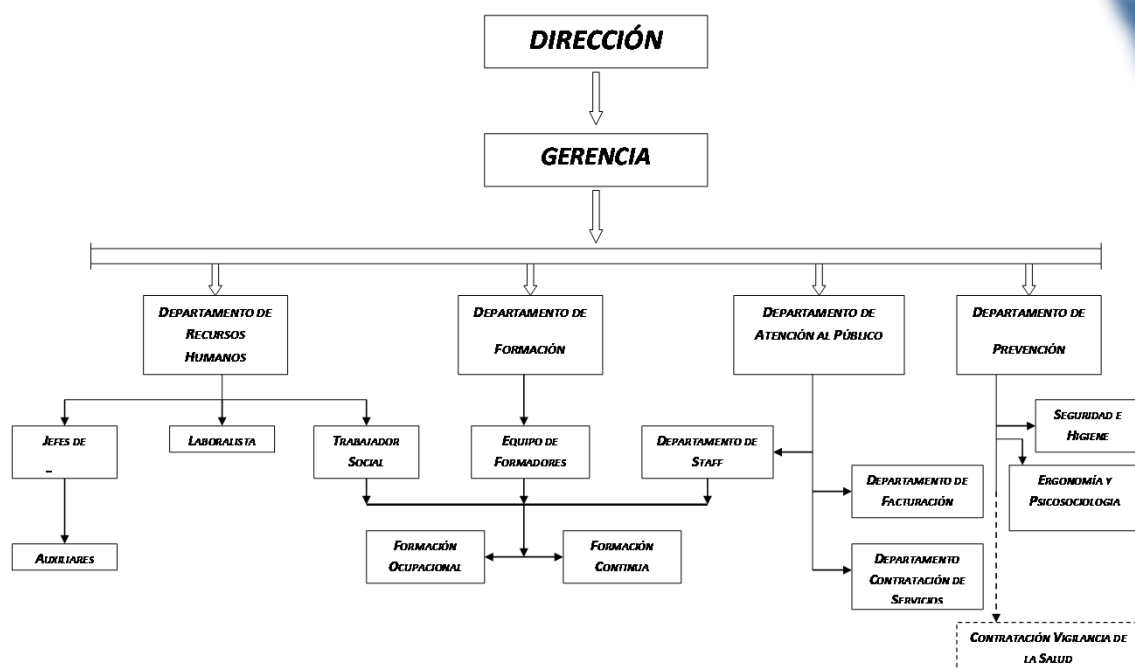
DIRECCIÓN

GERENCIA

DEPARTAMENTO DE RECURSOS HUMANOS

DEPARTAMENTO DE FORMACIÓN

DEPARTAMENTO DE ATENCIÓN AL PÚBLICO

DEPARTAMENTO DE PREVENCIÓN

JEFES DE
–

LABORALISTA

TRABAJADOR SOCIAL

EQUIPO DE FORMADORES

DEPARTAMENTO DE STAFF

SEGURIDAD E HIGIENE

ERGONOMÍA Y PSICOSOCIOLOGIA

DEPARTAMENTO DE FACTURACIÓN

AUXILIARES

FORMACIÓN OCUPACIONAL

FORMACIÓN CONTINUA

DEPARTAMENTO CONTRATACIÓN DE SERVICIOS

CONTRATACIÓN VIGILANCIA DE LA SALUD